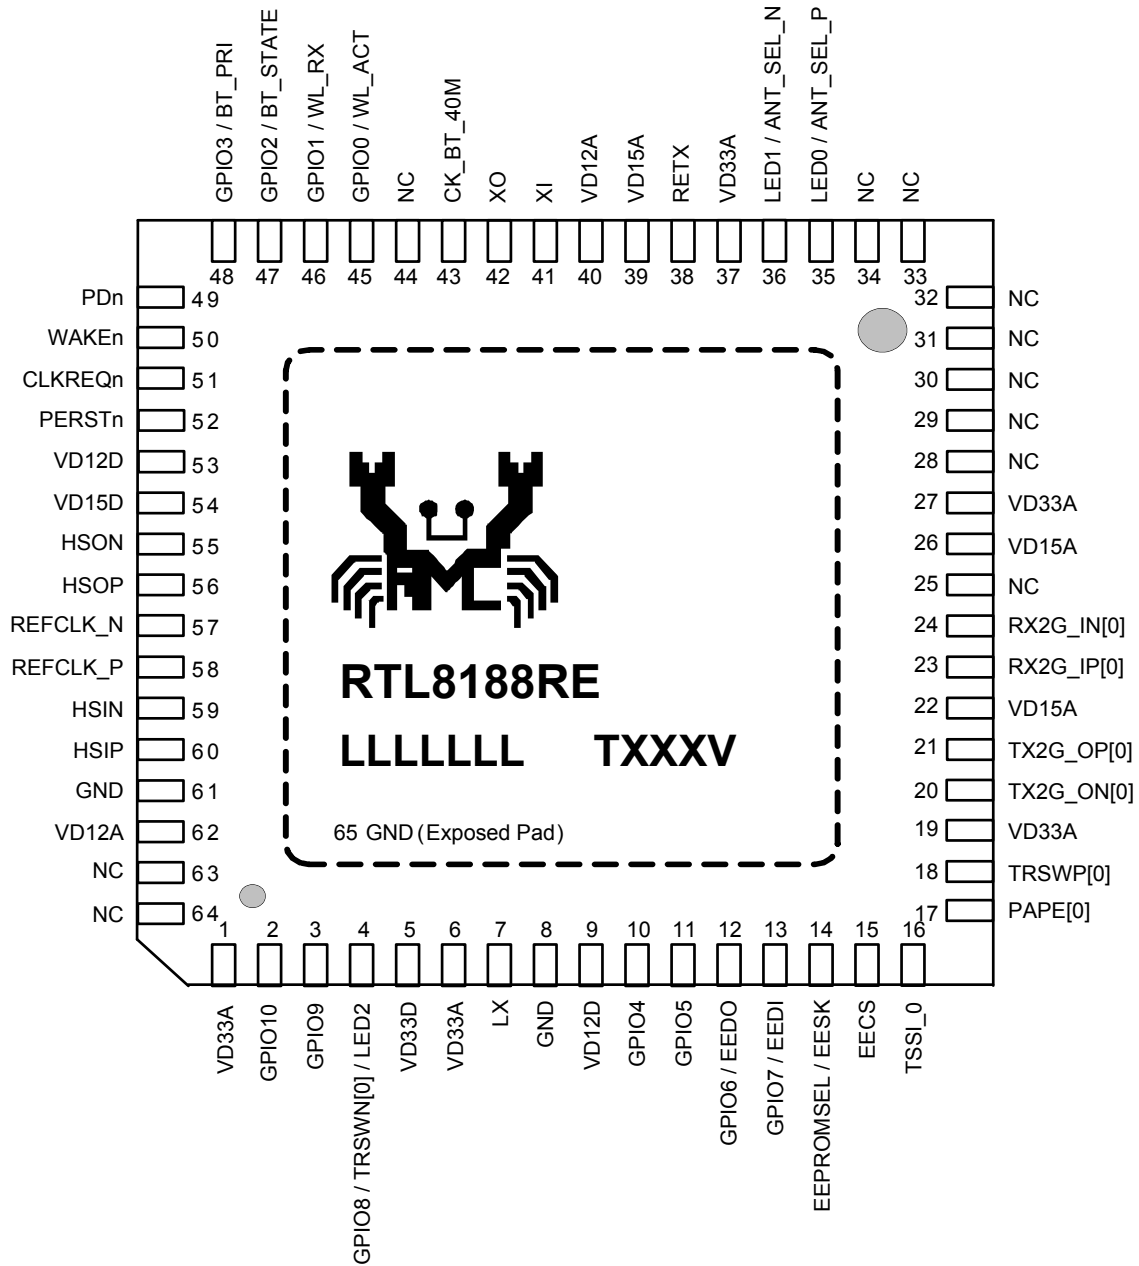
GPIO3 / BT_PRI
GPIO2 / BT_STATE
GPIO1 / WL_RX
GPIO0 / WL_ACT
NC
CK_BT_40M
XO
XI
VD12A
VD15A
RETX
VD33A
LED1 / ANT_SEL_N
LED0 / ANT_SEL_P
NC
NC

48 47 46 45 44 43 42 41 40 39 38 37 36 35 34 33

PDn 49
WAKEn 50
CLKREQn 51
PERSTn 52
VD12D 53
VD15D 54
HSON 55
HSOP 56
REFCLK_N 57
REFCLK_P 58
HSIN 59
HSIP 60
GND 61
VD12A 62
NC 63
NC 64

32 NC
31 NC
30 NC
29 NC
28 NC
27 VD33A
26 VD15A
25 NC
24 RX2G_IN[0]
23 RX2G_IP[0]
22 VD15A
21 TX2G_OP[0]
20 TX2G_ON[0]
19 VD33A
18 TRSWP[0]
17 PAPE[0]

RTL8188RE
LLLLLLL TXXXV
65 GND (Exposed Pad)

1 2 3 4 5 6 7 8 9 10 11 12 13 14 15 16

VD33A
GPIO10
GPIO9
GPIO8 / TRSWN[0] / LED2
VD33D
VD33A
LX
GND
VD12D
GPIO4
GPIO5
GPIO6 / EEDO
GPIO7 / EEDI
EEPROMSEL / EESK
EECS
TSSI_0